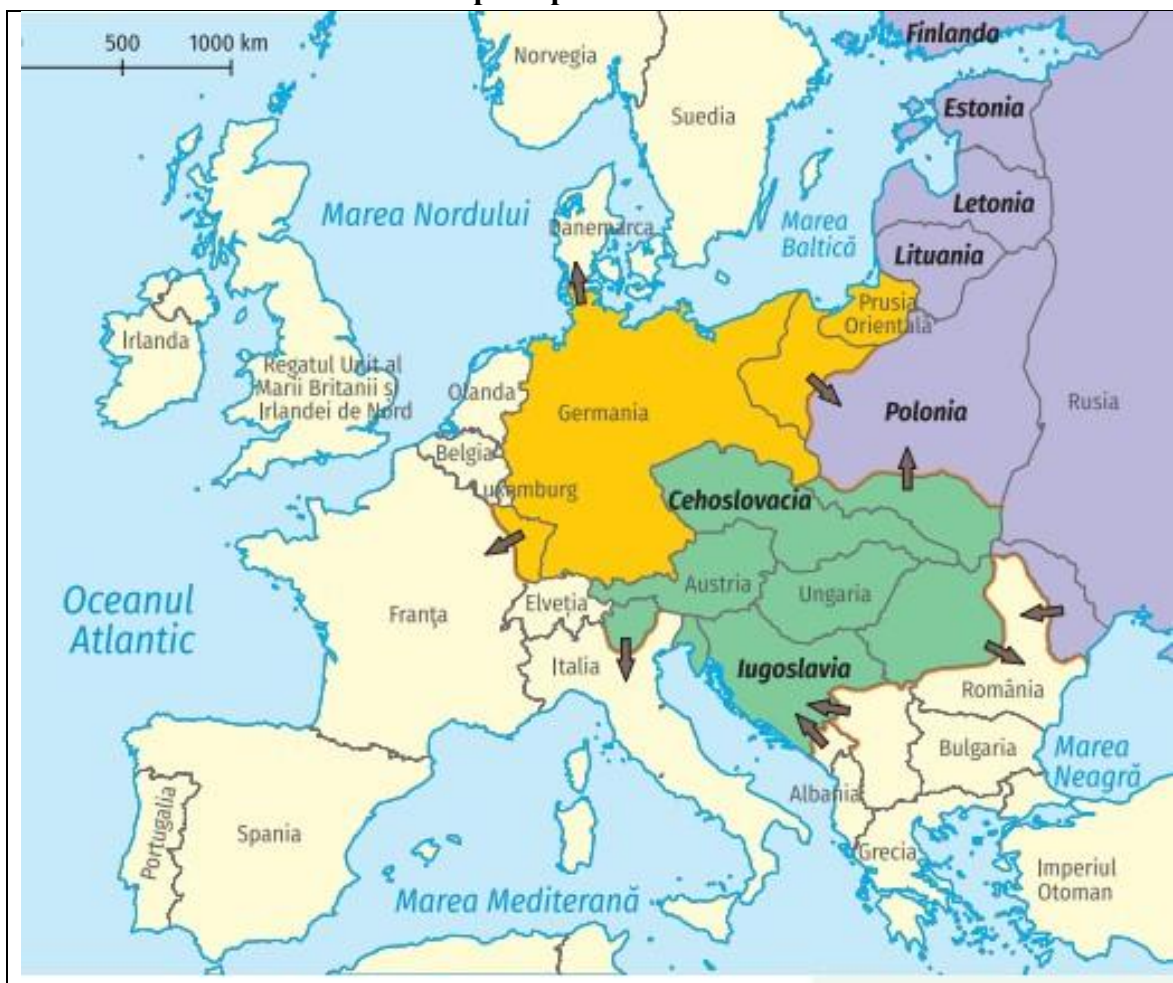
500 1000 km

Finlanda
Norvegia
Suedia
Estonia
Letonia
Marea Nordului
Danemarca
Marea Baltică
Lituania
Prusia Orientală
Irlanda
Regatul Unit al Marii Britanii și Irlandei de Nord
Olanda
Germania
Polonia
Rusia
Belgia
Luxemburg
Cehoslovacia
Oceanul Atlantic
Franța
Elveția
Austria
Ungaria
Italia
Iugoslavia
România
Bulgaria
Marea Neagră
Albania
Portugalia
Spania
Grecia
Imperiul Otoman
Marea Mediterană